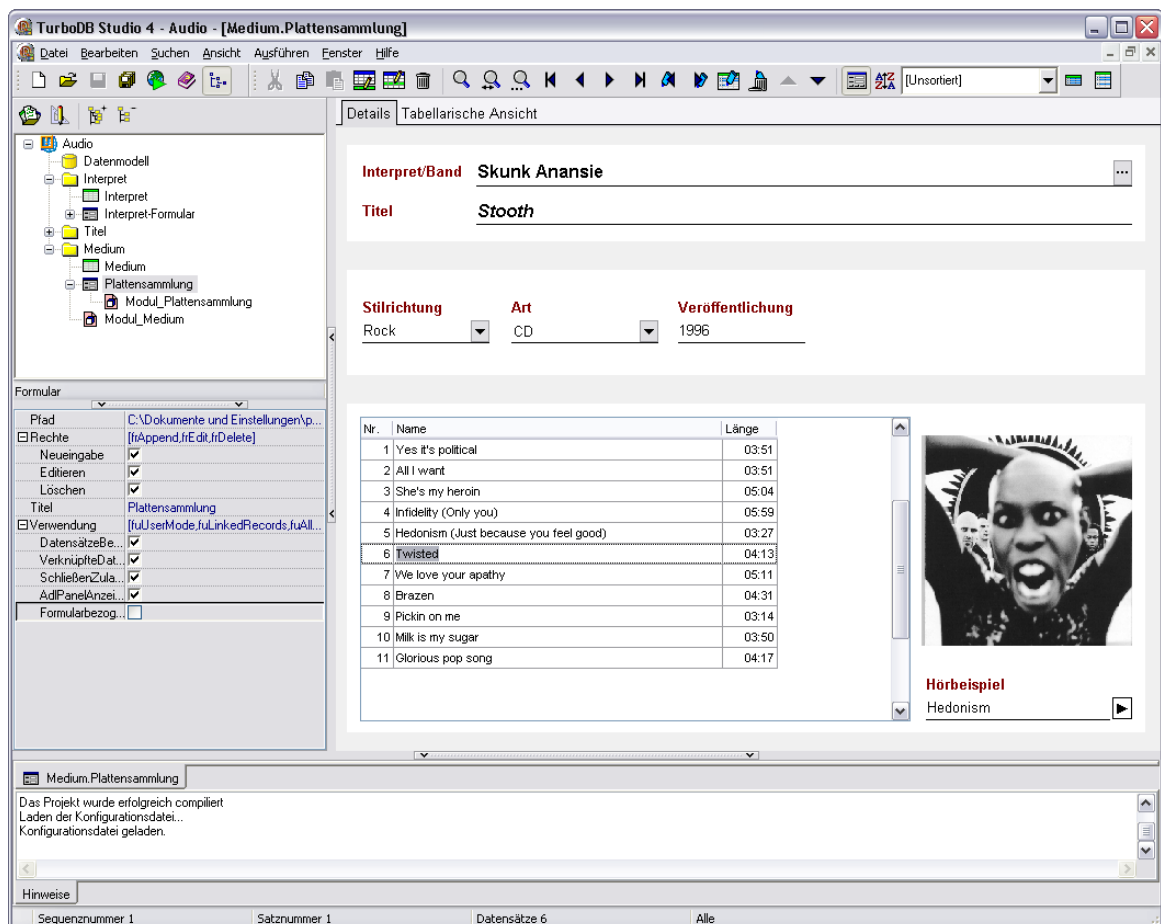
TurboDB Studio 4 - Audio - [Medium.Plattensammlung]

Datei Bearbeiten Suchen Ansicht Ausführen Fenster Hilfe

[Unsortiert]

Audio
Datenmodell
Interpret
Interpret
Interpret-Formular
Titel
Medium
Medium
Plattensammlung
Modul_Plattensammlung
Modul_Medium

Formular

| | |
|---|---|
| Pfad | C:\Dokumente und Einstellungen\p... |
| ⊟Rechte | [frAppend,frEdit,frDelete] |
| Neueingabe | ☑ |
| Editieren | ☑ |
| Löschen | ☑ |
| Titel | Plattensammlung |
| ⊟Verwendung | [fuUserMode,fuLinkedRecords,fuAll... |
| DatensätzeBe... | ☑ |
| VerknüpfteDat... | ☑ |
| SchließenZula... | ☑ |
| AdlPanelAnzei... | ☑ |
| Formularbezog... | ☐ |

Details Tabellarische Ansicht

Interpret/Band Skunk Anansie

Titel Stooth

Stilrichtung Rock

Art CD

Veröffentlichung 1996

| Nr. | Name | Länge |
|---|---|---|
| 1 | Yes it's political | 03:51 |
| 2 | All I want | 03:51 |
| 3 | She's my heroin | 05:04 |
| 4 | Infidelity (Only you) | 05:59 |
| 5 | Hedonism (Just because you feel good) | 03:27 |
| 6 | Twisted | 04:13 |
| 7 | We love your apathy | 05:11 |
| 8 | Brazen | 04:31 |
| 9 | Pickin on me | 03:14 |
| 10 | Milk is my sugar | 03:50 |
| 11 | Glorious pop song | 04:17 |

Hörbeispiel
Hedonism

Medium.Plattensammlung

Das Projekt wurde erfolgreich compiliert
Laden der Konfigurationsdatei...
Konfigurationsdatei geladen.

Hinweise

Sequenznummer 1 Satznummer 1 Datensätze 6 Alle